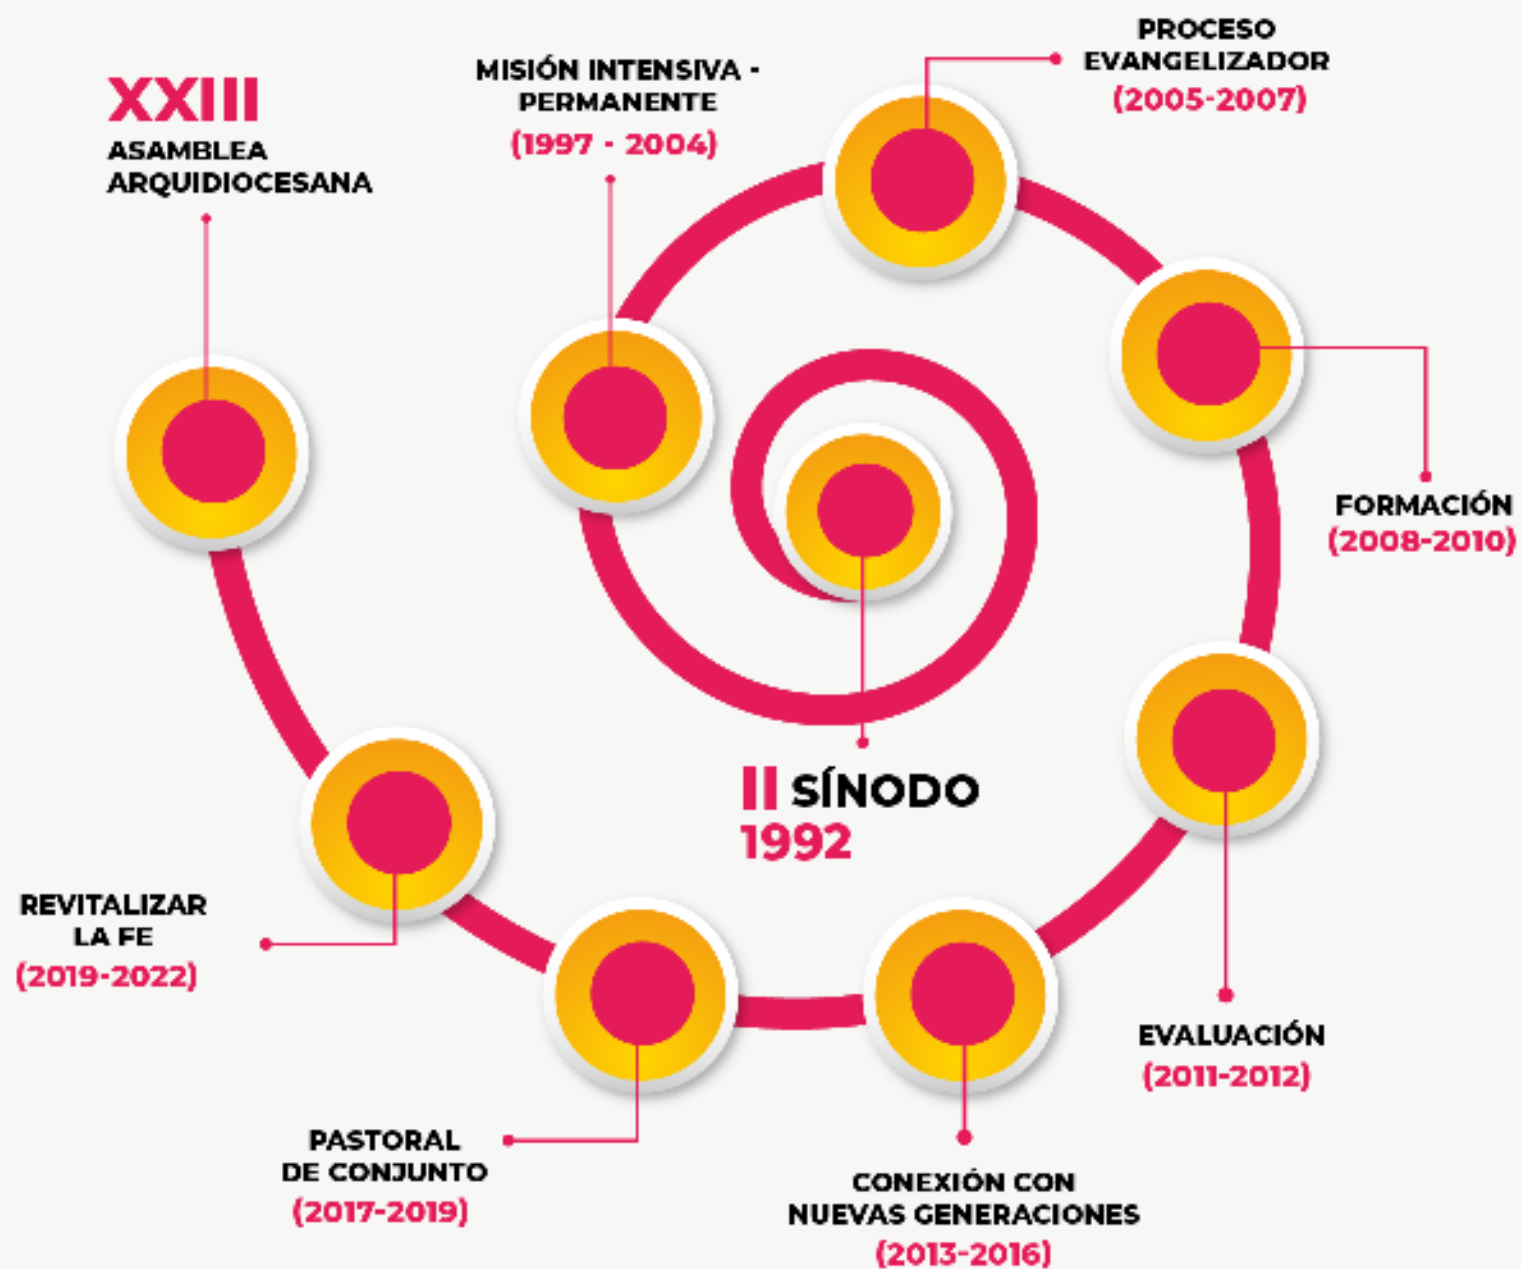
XXIII
ASAMBLEA
ARQUIDIOCESANA

MISIÓN INTENSIVA - PERMANENTE
(1997 - 2004)

PROCESO EVANGELIZADOR
(2005-2007)

FORMACIÓN
(2008-2010)

II SÍNODO
1992

EVALUACIÓN
(2011-2012)

CONEXIÓN CON NUEVAS GENERACIONES
(2013-2016)

PASTORAL DE CONJUNTO
(2017-2019)

REVITALIZAR LA FE
(2019-2022)